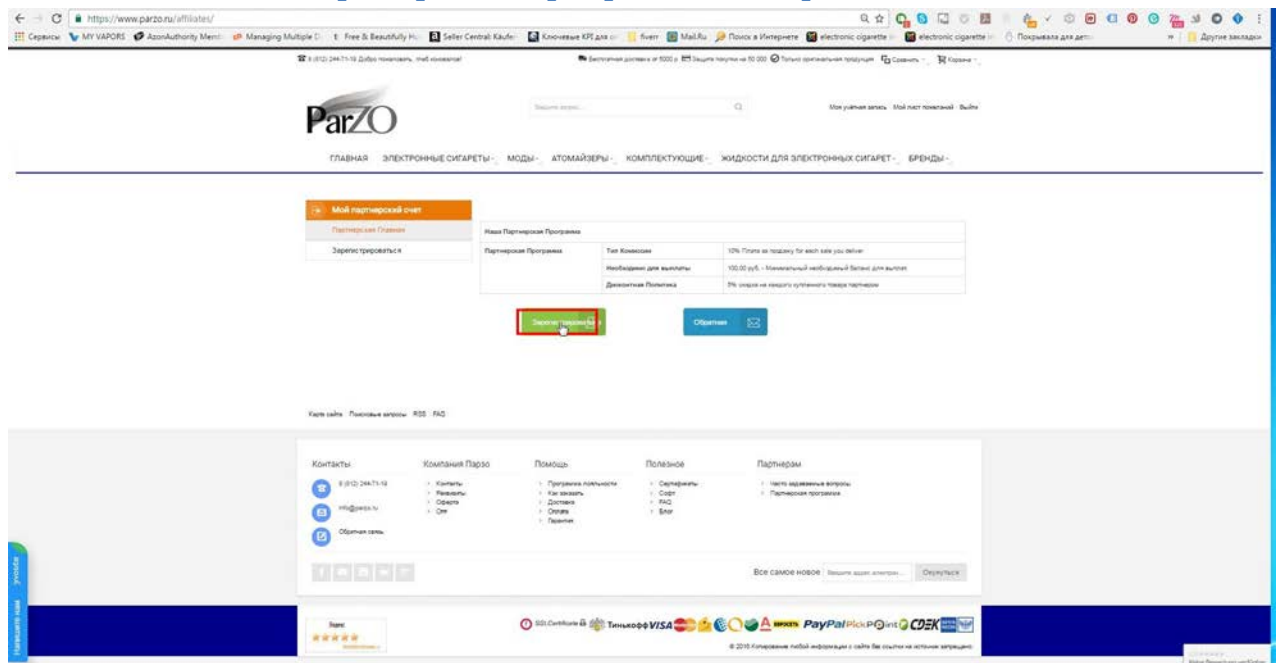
https://www.parzo.ru/affiliates/

Сервисы MY VAPORS AzonAuthority Memb Managing Multiple D Free & Beautifully H Seller Central: Käufer Ключевые KPI для Fiverr Mail.Ru Поиск в Интернете electronic cigarette electronic cigarette Покрывала для детей Другие закладки

8 (812) 244-71-19 Добро пожаловать, Имя клиента!

Бесплатная доставка от 5000 р Защита покупки на 50 000 Только оригинальная продукция Сравнить Корзина

ParZO

Введите запрос...

Моя учётная запись Мой лист пожеланий Выйти

ГЛАВНАЯ ЭЛЕКТРОННЫЕ СИГАРЕТЫ МОДЫ АТОМАЙЗЕРЫ КОМПЛЕКТУЮЩИЕ ЖИДКОСТИ ДЛЯ ЭЛЕКТРОННЫХ СИГАРЕТ БРЕНДЫ

Мой партнерский счет
Партнерская Главная
Зарегистрироваться

| Наша Партнерская Программа | | |
|---|---|---|
| Партнерская Программа | Тип Комиссии | 10% Плата за продажу for each sale you deliver |
| | Необходимо для выплаты | 100,00 руб. - Минимальный необходимый баланс для выплат |
| | Дисконтная Политика | 5% скидка на каждого купленного товара партнером |

Зарегистрироваться

Обратная

Карта сайта Поисковые запросы RSS FAQ

Контакты
8 (812) 244-71-19
info@parzo.ru
Обратная связь

Компания Парзо
Контакты
Реквизиты
Оферта
Опт

Помощь
Программа лояльности
Как заказать
Доставка
Оплата
Гарантия

Полезное
Сертификаты
Софт
FAQ
Блог

Партнерам
Часто задаваемые вопросы
Партнерская программа

Все самое новое Введите адрес электрон... Окунуться

Напишите нам online

Яндекс

SSL Certificate Тинькофф VISA PayPal PickPoint CDEK

© 2016 Копирование любой информации с сайта без ссылки на источник запрещено